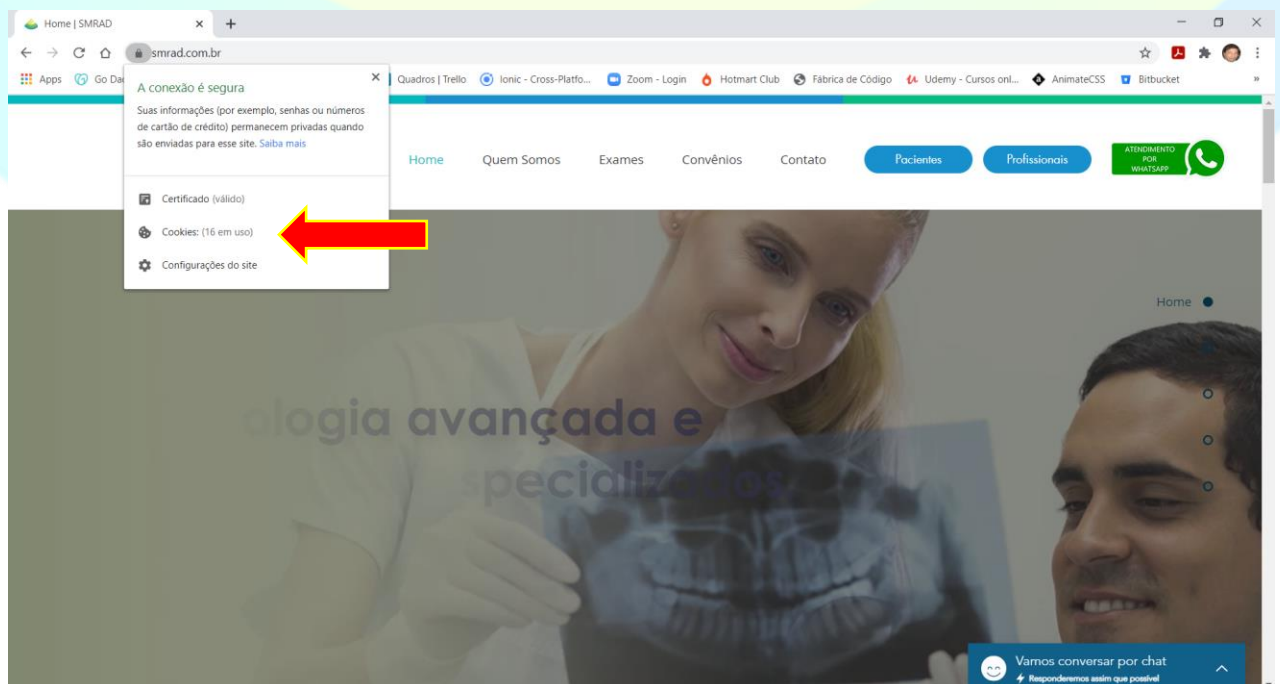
Home | SMRAD

smrad.com.br

Apps Go Da Quadros | Trello Ionic - Cross-Platfo... Zoom - Login Hotmart Club Fábrica de Código Udemy - Cursos onl... AnimateCSS Bitbucket

A conexão é segura

Suas informações (por exemplo, senhas ou números de cartão de crédito) permanecem privadas quando são enviadas para esse site. Saiba mais

Certificado (válido)

Cookies: (16 em uso)

Configurações do site

Home Quem Somos Exames Convênios Contato Pacientes Profissionais ATENDIMENTO POR WHATSAPP

Home

ologia avançada e
specializados

Vamos conversar por chat
Responderemos assim que possível